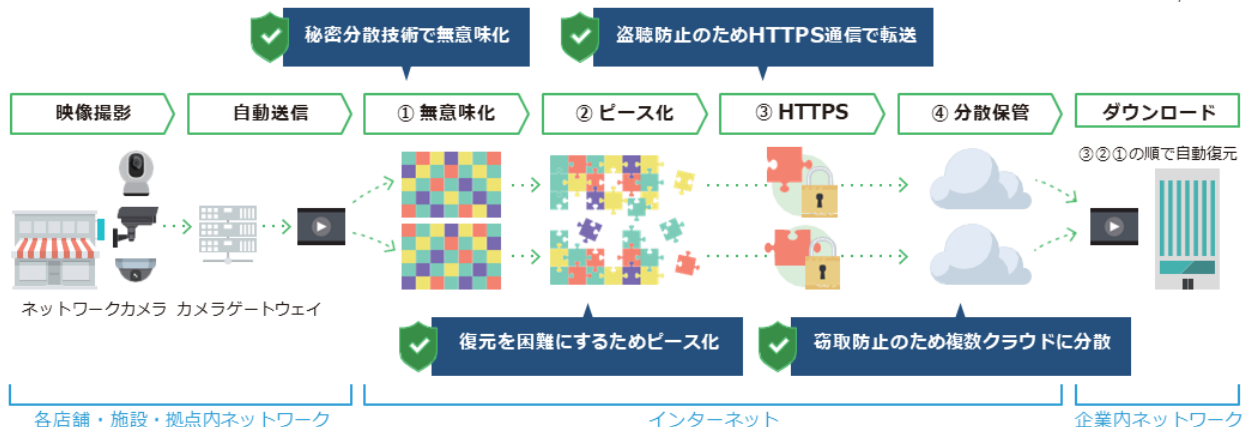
秘密分散技術で無意味化

盗聴防止のためHTTPS通信で転送

映像撮影

自動送信

① 無意味化

② ピース化

③ HTTPS

④ 分散保管

ダウンロード

③②①の順で自動復元

ネットワークカメラ

カメラゲートウェイ

復元を困難にするためピース化

窃取防止のため複数クラウドに分散

各店舗・施設・拠点内ネットワーク

インターネット

企業内ネットワーク